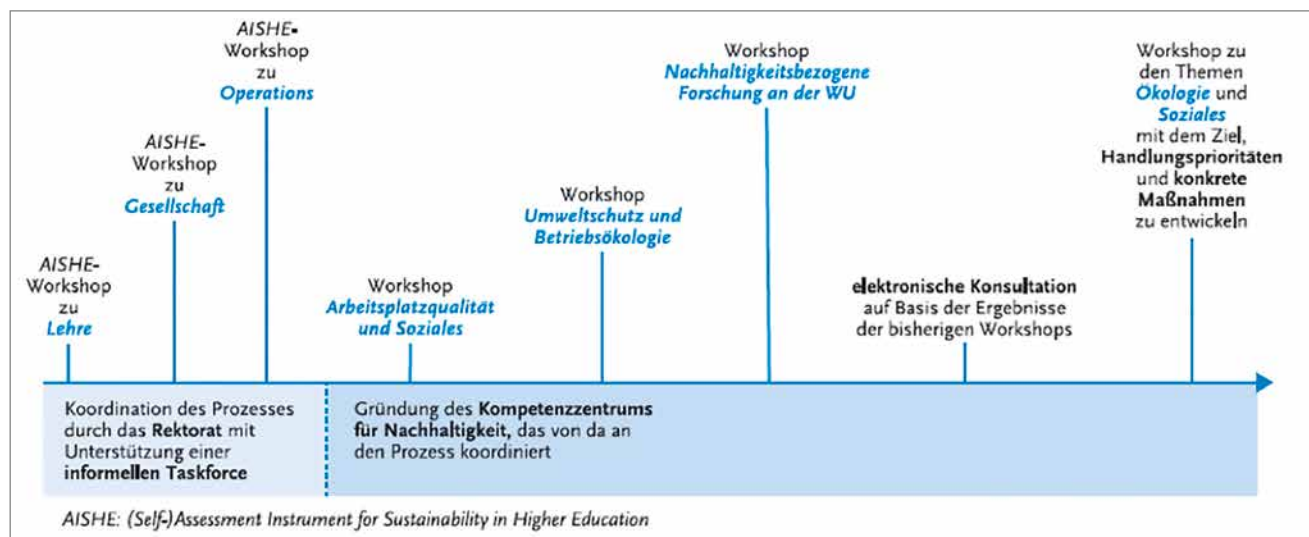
AISHE-Workshop zu Lehre

AISHE-Workshop zu Gesellschaft

AISHE-Workshop zu Operations

Workshop Arbeitsplatzqualität und Soziales

Workshop Umweltschutz und Betriebsökologie

Workshop Nachhaltigkeitsbezogene Forschung an der WU

elektronische Konsultation auf Basis der Ergebnisse der bisherigen Workshops

Workshop zu den Themen Ökologie und Soziales mit dem Ziel, Handlungsprioritäten und konkrete Maßnahmen zu entwickeln

Koordination des Prozesses durch das Rektorat mit Unterstützung einer informellen Taskforce

Gründung des Kompetenzzentrums für Nachhaltigkeit, das von da an den Prozess koordiniert

AISHE: (Self-)Assessment Instrument for Sustainability in Higher Education